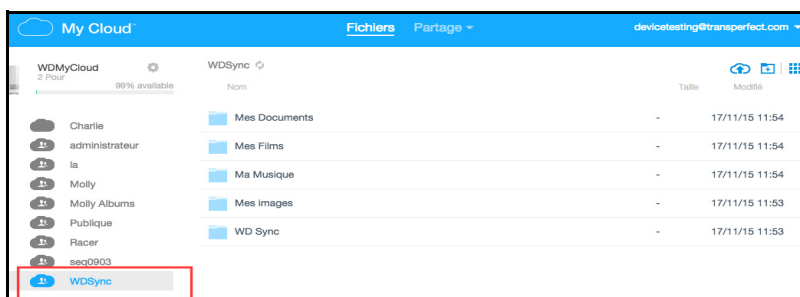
My Cloud™

Fichiers Partage ▾

devicetesting@transperfect.com ▾

WDMyCloud
2 Pour
99% available

Charlie
administrateur
la
Molly
Molly Albums
Publique
Racer
seq0903
WDSync

WDSync

| Nom | Taille | Modifié |
|---|---|---|
| Mes Documents | - | 17/11/15 11:54 |
| Mes Films | - | 17/11/15 11:54 |
| Ma Musique | - | 17/11/15 11:54 |
| Mes images | - | 17/11/15 11:53 |
| WD Sync | - | 17/11/15 11:53 |